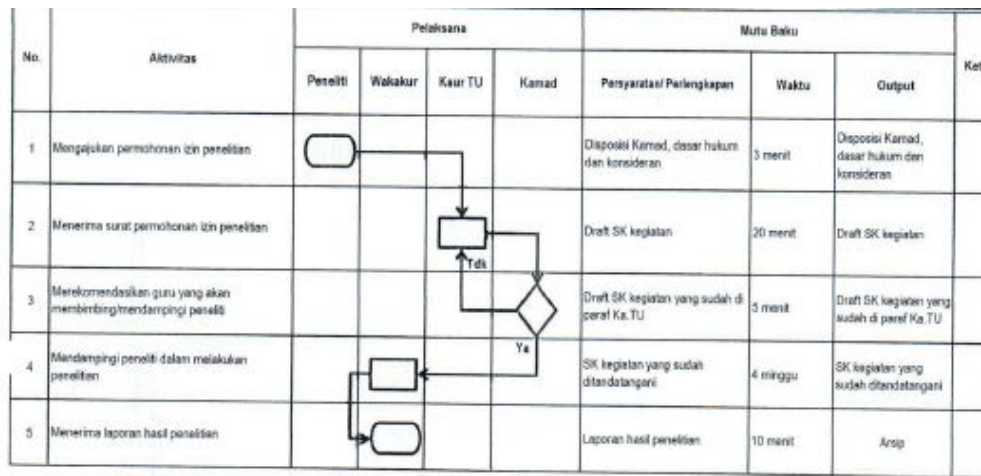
| No. | Aktivitas | Pelaksana | | | | Mutu Baku | | | Ket |
|---|---|---|---|---|---|---|---|---|---|
| | | Peneliti | Wakakur | Kaur TU | Kamad | Persyaratan/ Perlengkapan | Waktu | Output | |
| 1 | Mengajukan permohonan izin penelitian | | | | | Disposisi Kamad, dasar hukum dan konsideran | 3 menit | Disposisi Kamad, dasar hukum dan konsideran | |
| 2 | Menerima surat permohonan izin penelitian | | | | | Draft SK kegiatan | 20 menit | Draft SK kegiatan | |
| 3 | Merekomendasikan guru yang akan membimbing/mendampingi peneliti | | | Tdk | | Draft SK kegiatan yang sudah di paraf Ka.TU | 5 menit | Draft SK kegiatan yang sudah di paraf Ka.TU | |
| 4 | Mendampingi peneliti dalam melakukan penelitian | | | | Ya | SK kegiatan yang sudah ditandatangani | 4 minggu | SK kegiatan yang sudah ditandatangani | |
| 5 | Menerima laporan hasil penelitian | | | | | Laporan hasil penelitian | 10 menit | Arsip | |